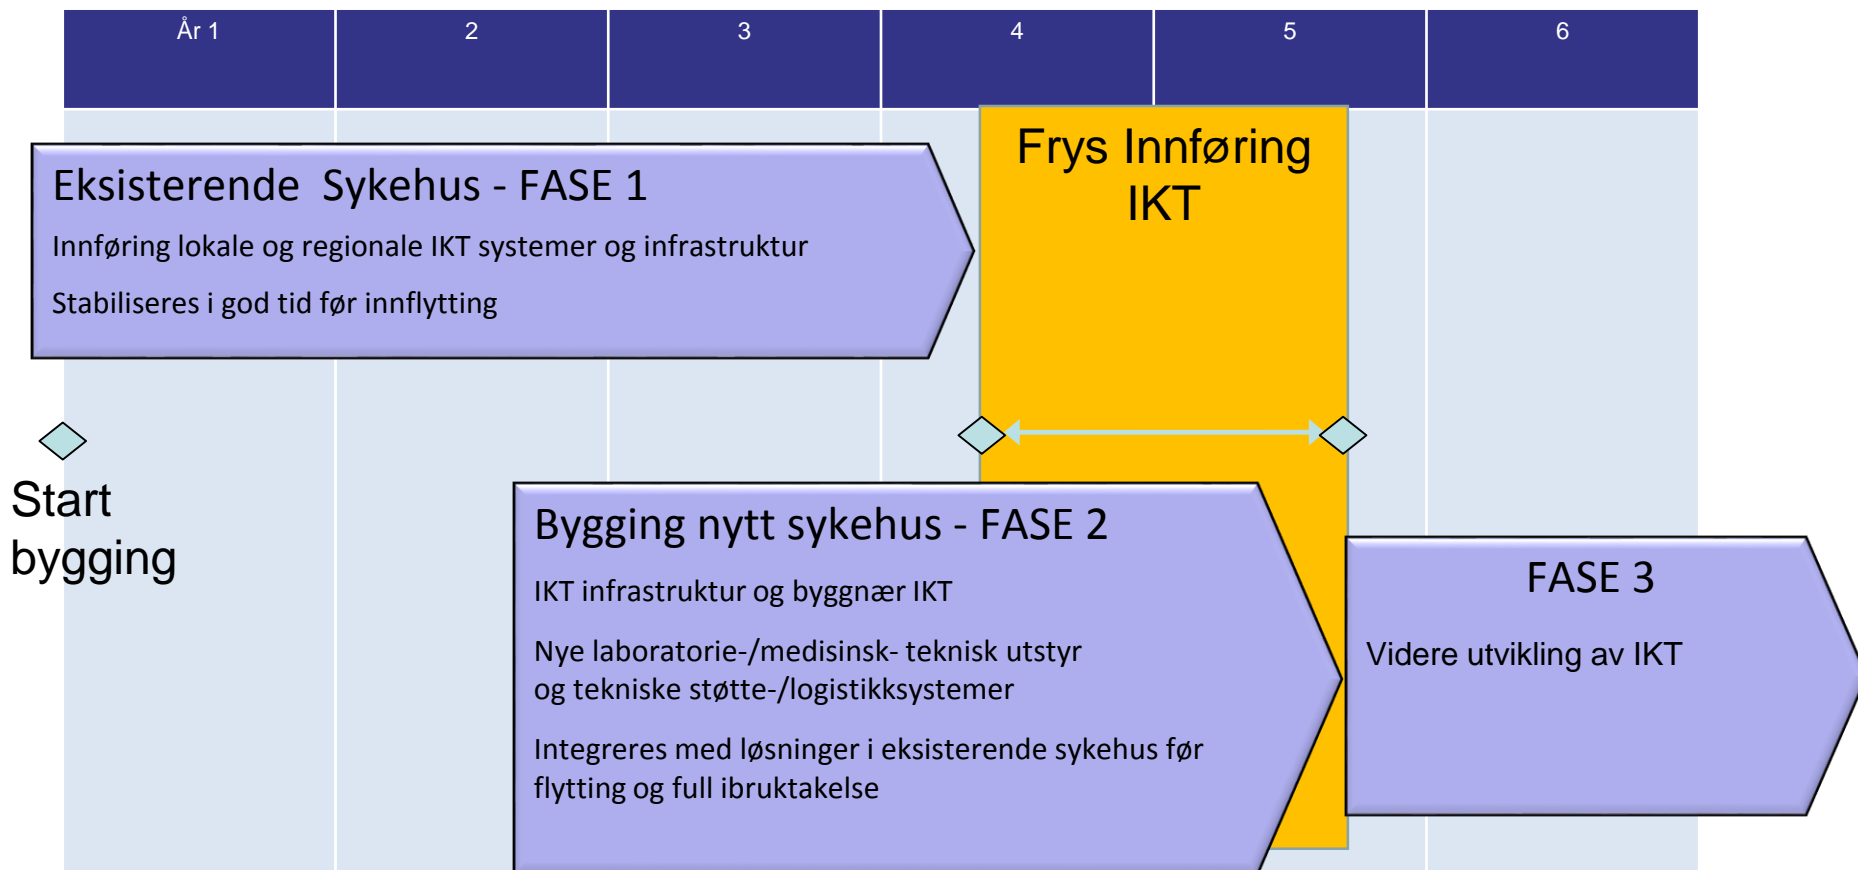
| År 1 | 2 | 3 | 4 | 5 | 6 |
|---|---|---|---|---|---|

Eksisterende Sykehus - FASE 1

Innføring lokale og regionale IKT systemer og infrastruktur

Stabiliseres i god tid før innflytting

Frys Innføring IKT

Start bygging

Bygging nytt sykehus - FASE 2

IKT infrastruktur og byggnær IKT

Nye laboratorie-/medisinsk- teknisk utstyr og tekniske støtte-/logistikksystemer

Integreres med løsninger i eksisterende sykehus før flytting og full ibruktakelse

FASE 3

Videre utvikling av IKT